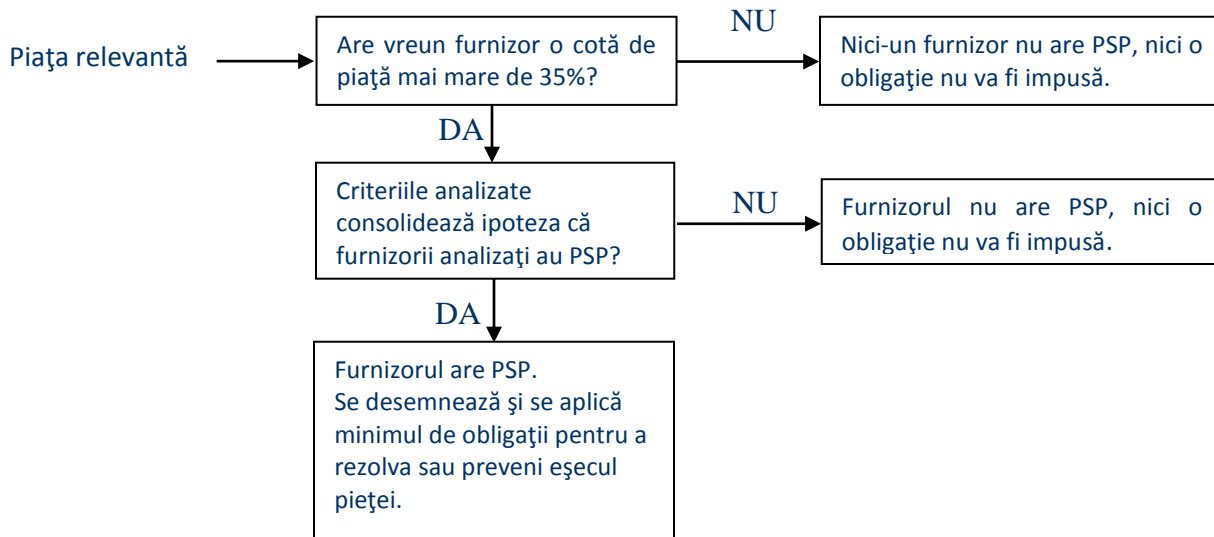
Piaţa relevantă

Are vreun furnizor o cotă de piaţă mai mare de 35%?

NU

Nici-un furnizor nu are PSP, nici o obligaţie nu va fi impusă.

DA

Criteriile analizate consolidează ipoteza că furnizorii analizaţi au PSP?

NU

Furnizorul nu are PSP, nici o obligaţie nu va fi impusă.

DA

Furnizorul are PSP.
Se desemnează şi se aplică minimul de obligaţii pentru a rezolva sau preveni eşecul pieţei.